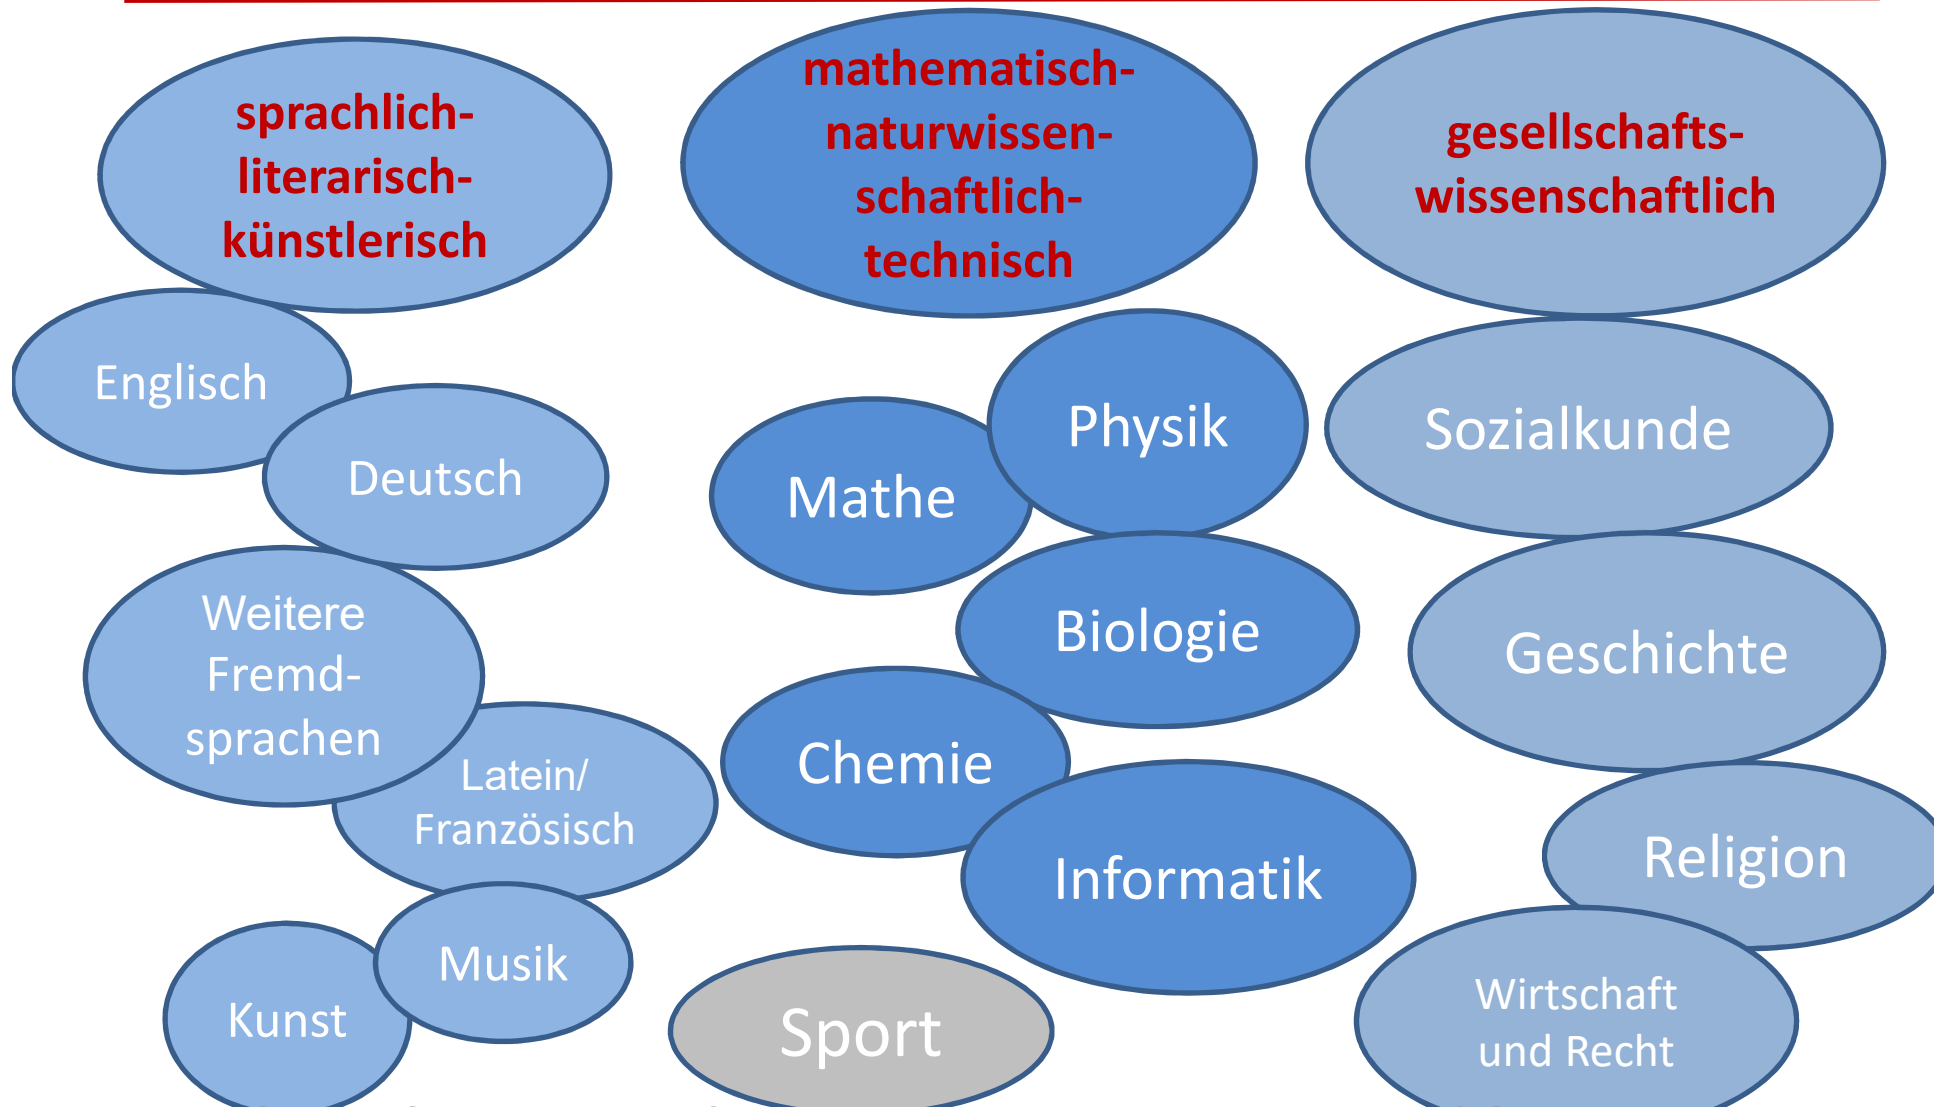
sprachlich-literarisch-künstlerisch

mathematisch-naturwissenschaftlich-technisch

gesellschafts-wissenschaftlich

Englisch

Deutsch

Weitere Fremd-sprachen

Latein/ Französisch

Kunst

Musik

Mathe

Physik

Biologie

Chemie

Informatik

Sport

Sozialkunde

Geschichte

Religion

Wirtschaft und Recht